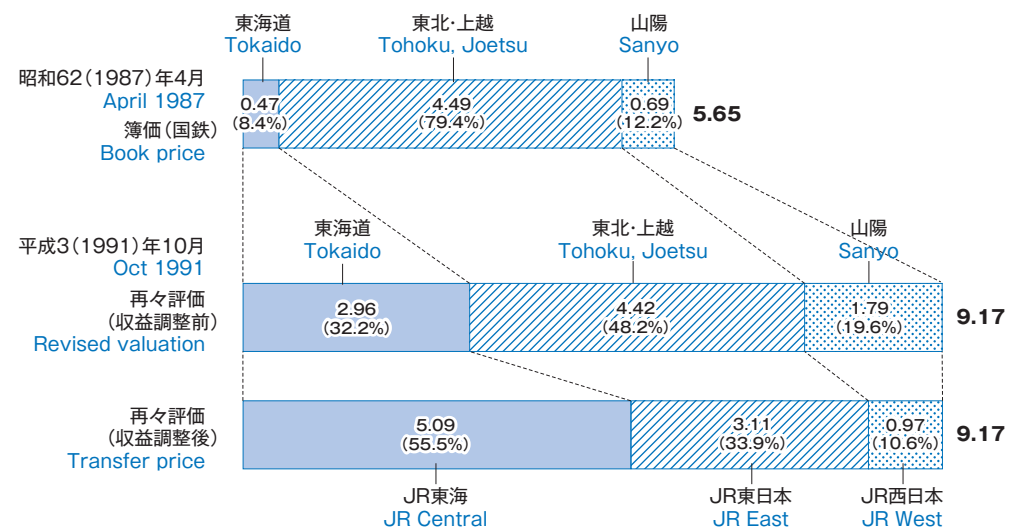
東海道
Tokaido

東北·上越
Tohoku, Joetsu

山陽
Sanyo

昭和62(1987)年4月
April 1987
簿価(国鉄)
Book price

0.47
(8.4%)

4.49
(79.4%)

0.69
(12.2%)

5.65

平成3(1991)年10月
Oct 1991
再々評価
(収益調整前)
Revised valuation

東海道
Tokaido

東北·上越
Tohoku, Joetsu

山陽
Sanyo

2.96
(32.2%)

4.42
(48.2%)

1.79
(19.6%)

9.17

再々評価
(収益調整後)
Transfer price

5.09
(55.5%)

3.11
(33.9%)

0.97
(10.6%)

9.17

JR東海
JR Central

JR東日本
JR East

JR西日本
JR West